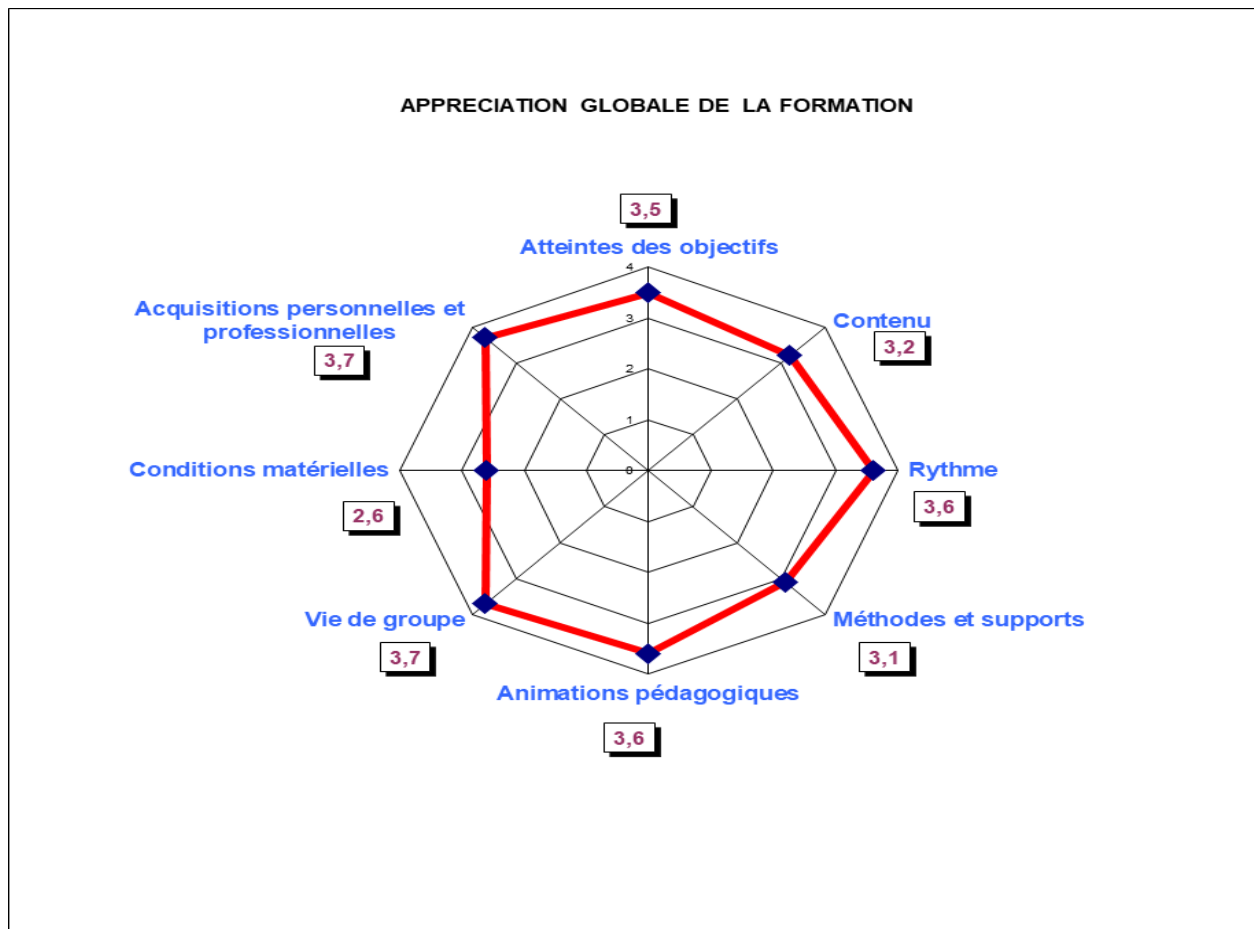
APPRECIATION GLOBALE DE LA FORMATION

3,5
Atteintes des objectifs

4
3
2
1
0

Contenu
3,2

Rythme
3,6

Méthodes et supports
3,1

Animations pédagogiques
3,6

Vie de groupe
3,7

Conditions matérielles
2,6

Acquisitions personnelles et professionnelles
3,7